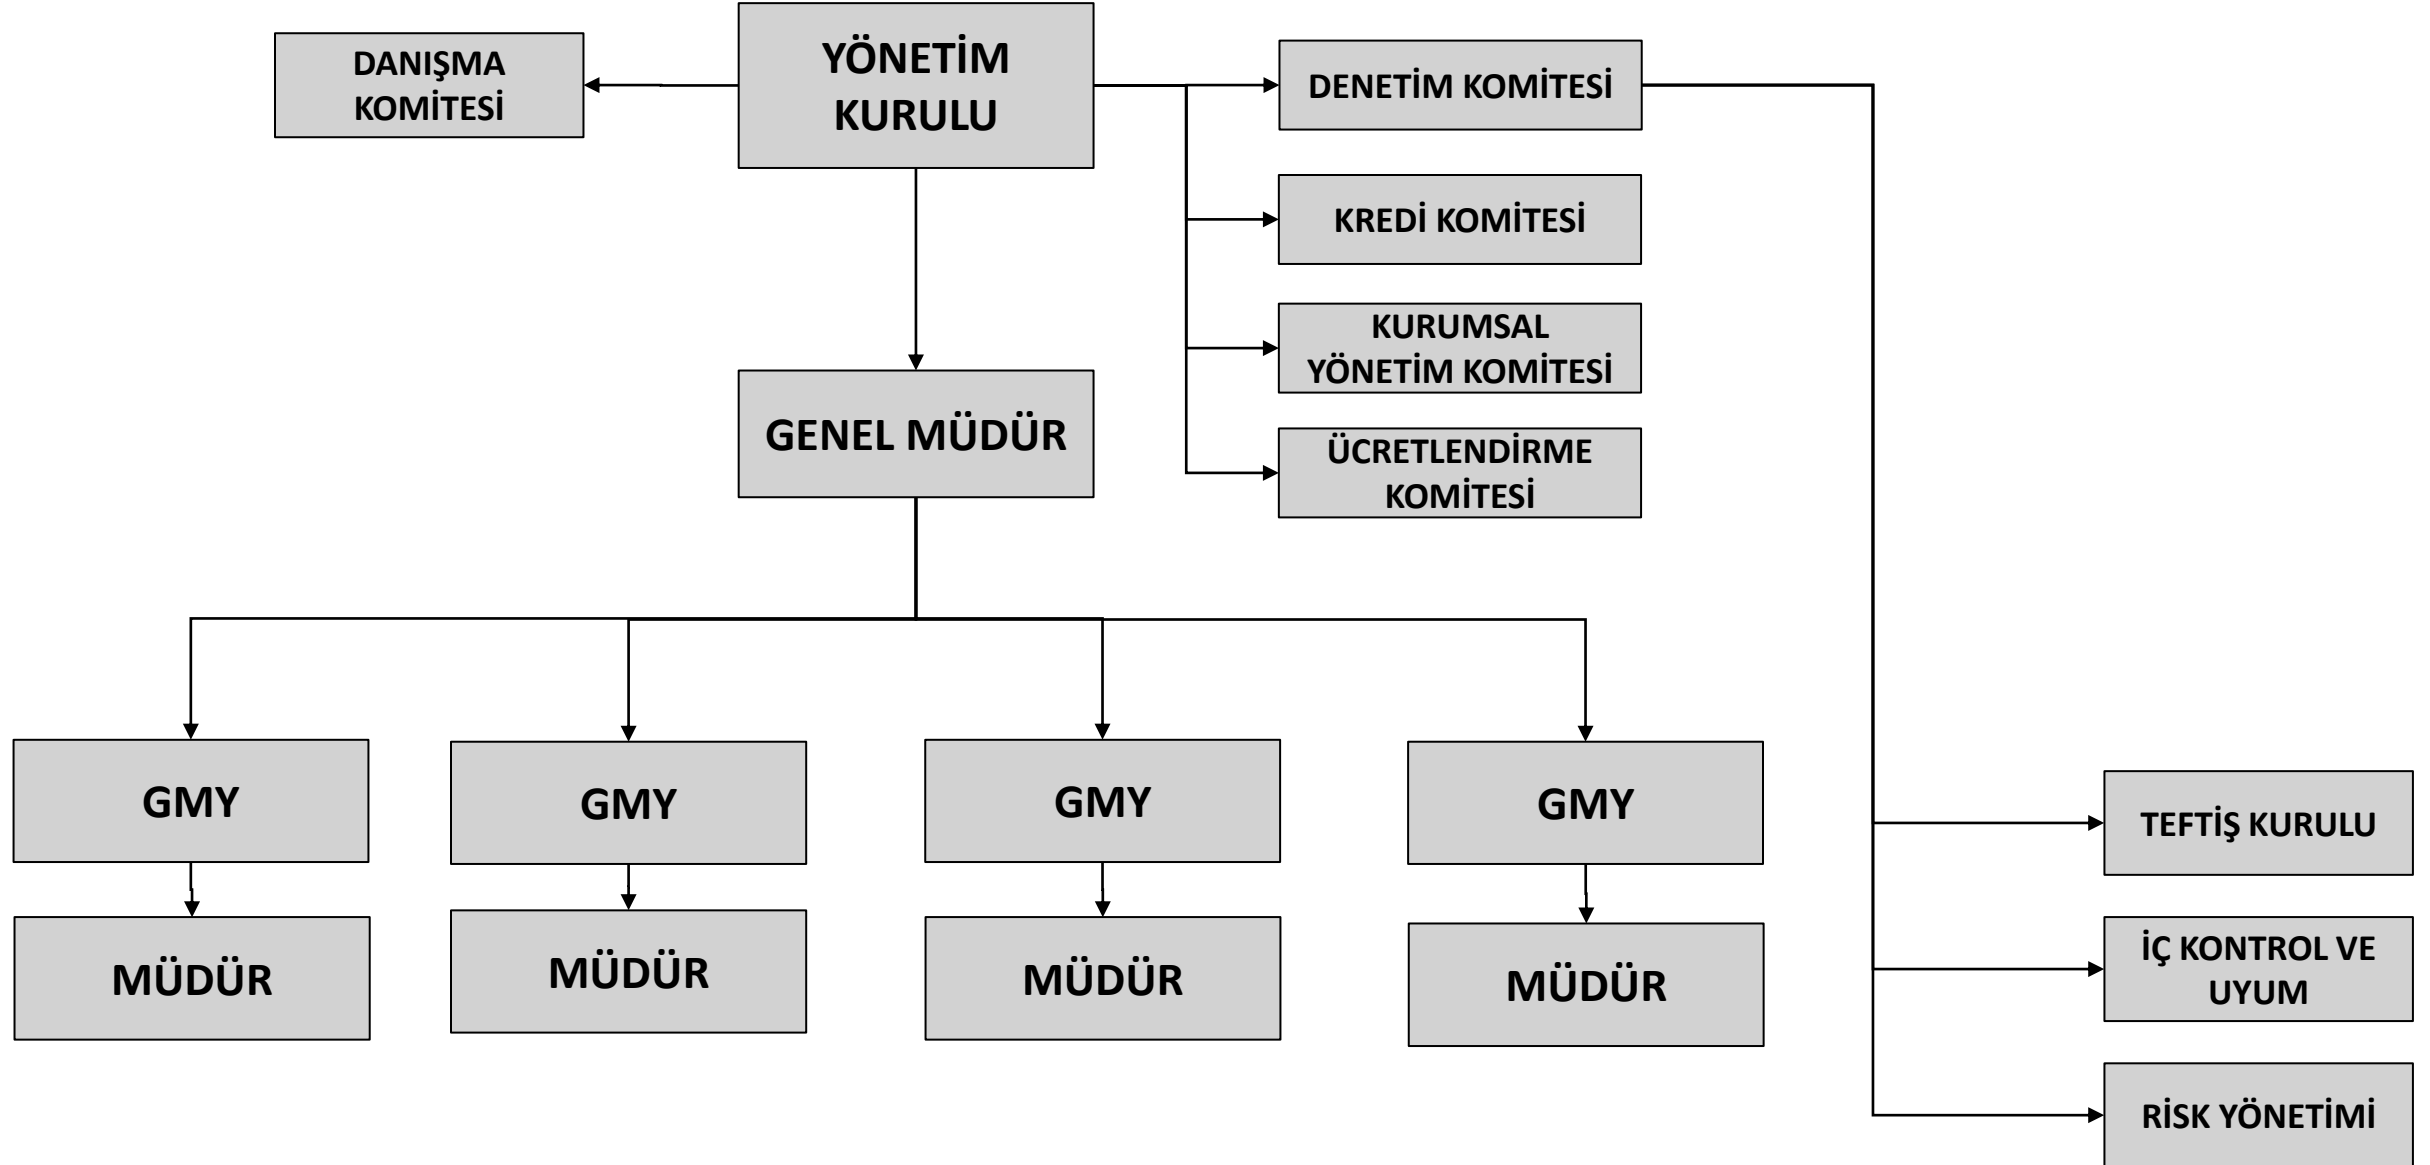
DANIŞMA KOMİTESİ

YÖNETİM KURULU

DENETİM KOMİTESİ

KREDİ KOMİTESİ

KURUMSAL YÖNETİM KOMİTESİ

ÜCRETLENDİRME KOMİTESİ

GENEL MÜDÜR

GMY

GMY

GMY

GMY

MÜDÜR

MÜDÜR

MÜDÜR

MÜDÜR

TEFTİŞ KURULU

İÇ KONTROL VE UYUM

RİSK YÖNETİMİ